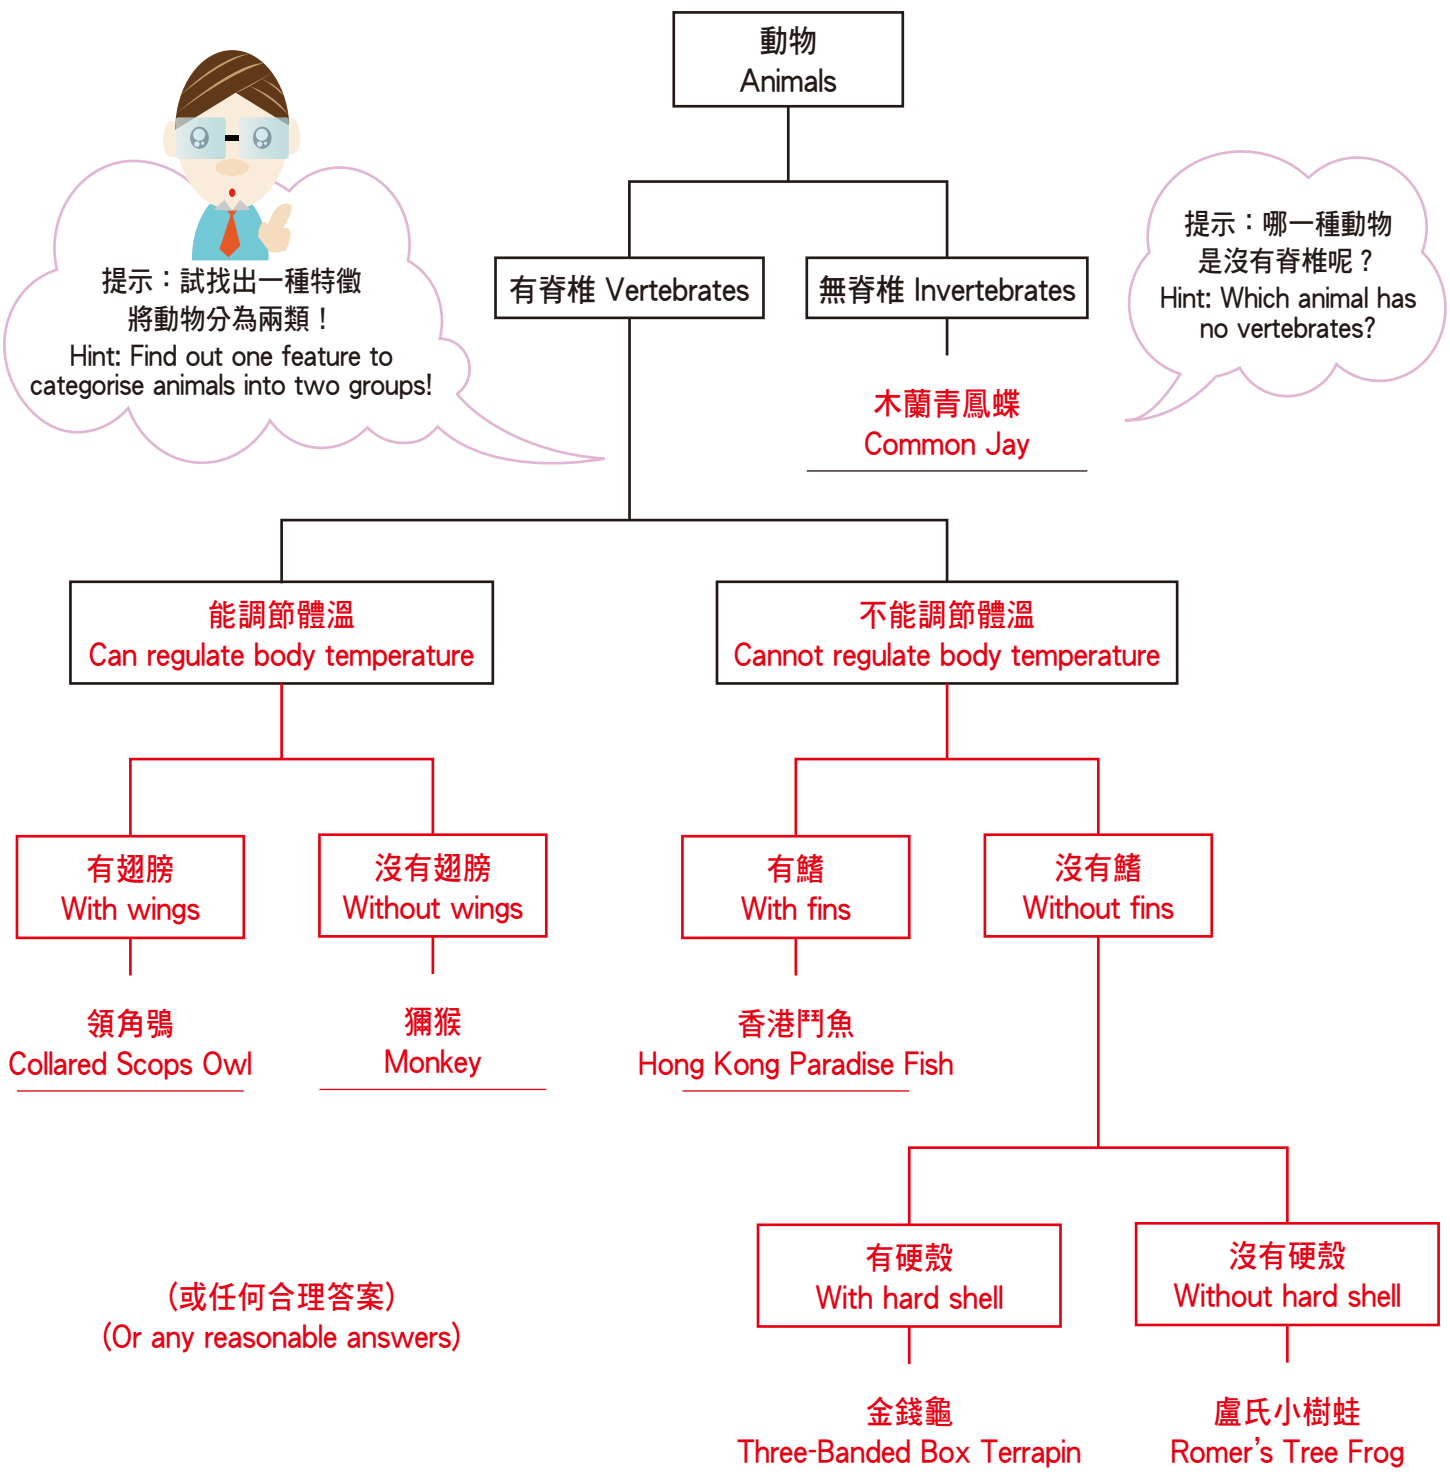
提示：試找出一種特徵將動物分為兩類！
Hint: Find out one feature to categorise animals into two groups!

動物
Animals

有脊椎 Vertebrates

無脊椎 Invertebrates

提示：哪一種動物是沒有脊椎呢？
Hint: Which animal has no vertebrates?

木蘭青鳳蝶
Common Jay

能調節體溫
Can regulate body temperature

不能調節體溫
Cannot regulate body temperature

有翅膀
With wings

沒有翅膀
Without wings

有鰭
With fins

沒有鰭
Without fins

領角鴞
Collared Scops Owl

獼猴
Monkey

香港鬥魚
Hong Kong Paradise Fish

有硬殼
With hard shell

沒有硬殼
Without hard shell

(或任何合理答案)
(Or any reasonable answers)

金錢龜
Three-Banded Box Terrapin

盧氏小樹蛙
Romer's Tree Frog